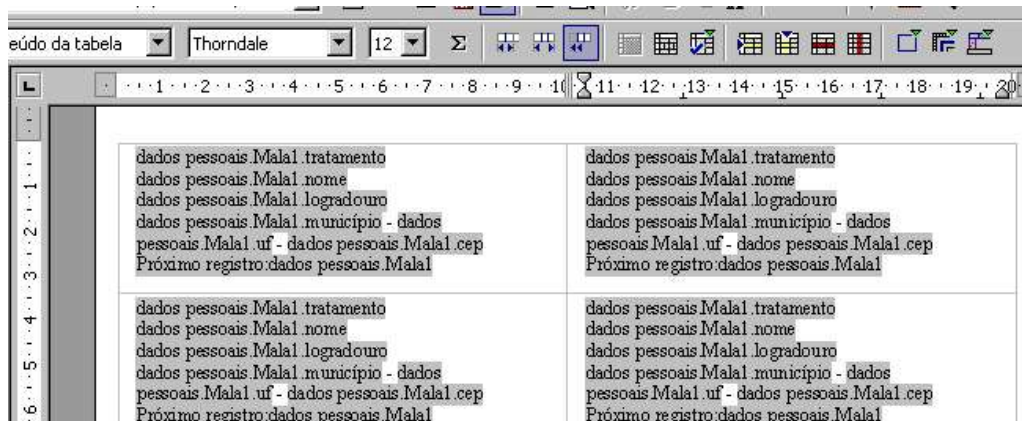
eúdo da tabela | Thorndale | 12 | Σ

1 2 3 4 5 6 7 8 9 10 11 12 13 14 15 16 17 18 19 20

1 2 3 4 5 6

| | |
|---|---|
| dados pessoais.Mala1.tratamento<br>dados pessoais.Mala1.nome<br>dados pessoais.Mala1.logradouro<br>dados pessoais.Mala1.município - dados pessoais.Mala1.uf - dados pessoais.Mala1.cep<br>Próximo registro:dados pessoais.Mala1 | dados pessoais.Mala1.tratamento<br>dados pessoais.Mala1.nome<br>dados pessoais.Mala1.logradouro<br>dados pessoais.Mala1.município - dados pessoais.Mala1.uf - dados pessoais.Mala1.cep<br>Próximo registro:dados pessoais.Mala1 |
| dados pessoais.Mala1.tratamento<br>dados pessoais.Mala1.nome<br>dados pessoais.Mala1.logradouro<br>dados pessoais.Mala1.município - dados pessoais.Mala1.uf - dados pessoais.Mala1.cep<br>Próximo registro:dados pessoais.Mala1 | dados pessoais.Mala1.tratamento<br>dados pessoais.Mala1.nome<br>dados pessoais.Mala1.logradouro<br>dados pessoais.Mala1.município - dados pessoais.Mala1.uf - dados pessoais.Mala1.cep<br>Próximo registro:dados pessoais.Mala1 |